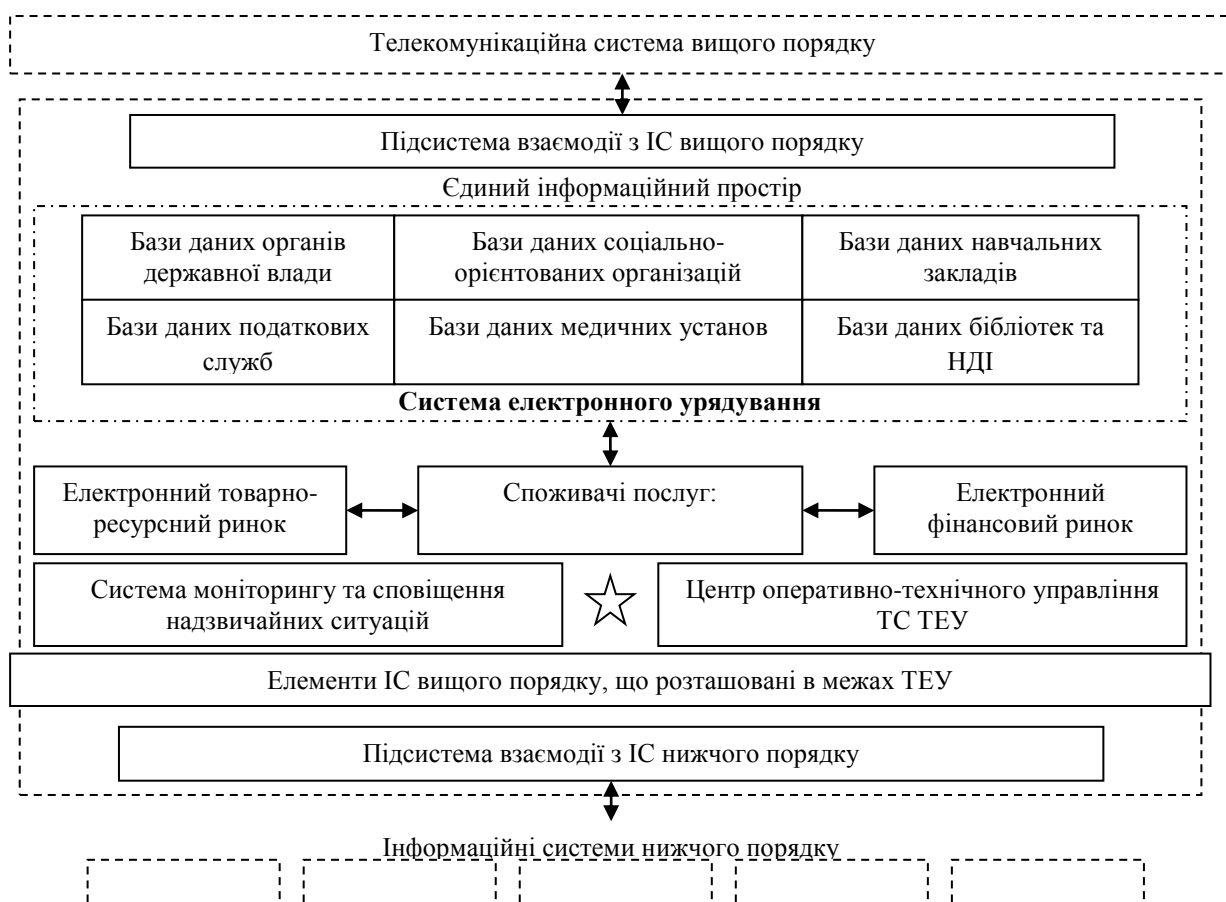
Телекомунікаційна система вищого порядку

Підсистема взаємодії з ІС вищого порядку

Єдиний інформаційний простір

| Бази даних органів державної влади | Бази даних соціально-орієнтованих організацій | Бази даних навчальних закладів |
|---|---|---|
| Бази даних податкових служб | Бази даних медичних установ | Бази даних бібліотек та НДІ |

**Система електронного урядування**

Електронний товарно-ресурсний ринок

Споживачі послуг:

Електронний фінансовий ринок

Система моніторингу та сповіщення надзвичайних ситуацій

Центр оперативно-технічного управління ТС ТЕУ

Елементи ІС вищого порядку, що розташовані в межах ТЕУ

Підсистема взаємодії з ІС нижчого порядку

Інформаційні системи нижчого порядку